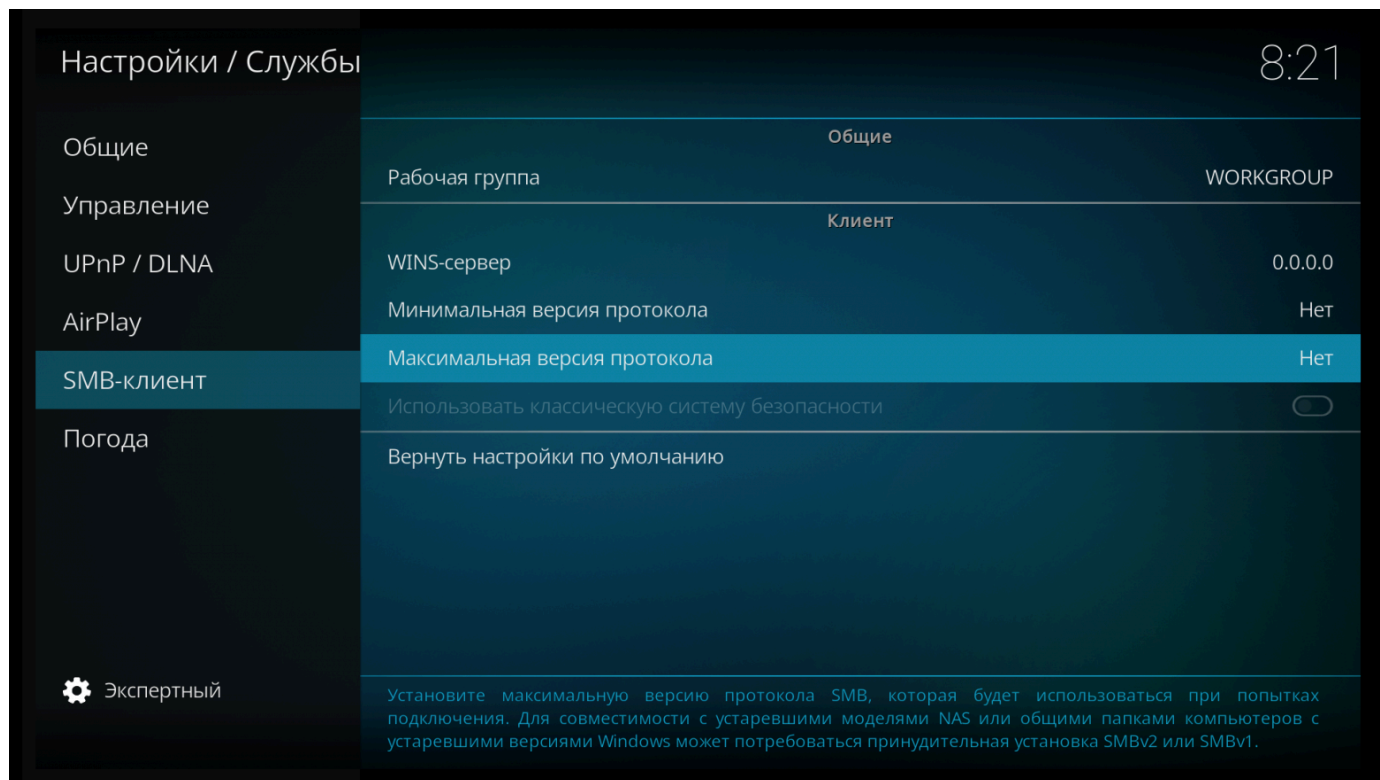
Настройки / Службы

8:21

Общие
Управление
UPnP / DLNA
AirPlay
SMB-клиент
Погода

Экспертный

Общие

| | |
|---|---|
| Рабочая группа | WORKGROUP |

Клиент

| | |
|---|---|
| WINS-сервер | 0.0.0.0 |
| Минимальная версия протокола | Нет |
| Максимальная версия протокола | Нет |
| Использовать классическую систему безопасности | |

Вернуть настройки по умолчанию

Установите максимальную версию протокола SMB, которая будет использоваться при попытках подключения. Для совместимости с устаревшими моделями NAS или общими папками компьютеров с устаревшими версиями Windows может потребоваться принудительная установка SMBv2 или SMBv1.